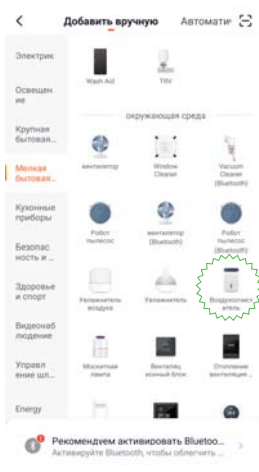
Добавить вручную Автомати

Электрик

Освещение

Крупная бытовая...

Мелкая бытовая...

Кухонные приборы

Безопасность и ...

Здоровье и спорт

Видеонаблюдение

Управление шл...

Energy

Wash Aid

TRV

окружающая среда

вентилятор

Window Cleaner

Vacuum Cleaner (Bluetooth)

Робот пылесос

вентилятор (Bluetooth)

Робот пылесос

Увлажнитель воздуха

Увлажнитель

Воздухоочиститель

Москитная лампа

Вентиляционный блок

Отопление вентиляция ...

Рекомендуем активировать Bluetoo...

Активируйте Bluetooth, чтобы облегчить ...